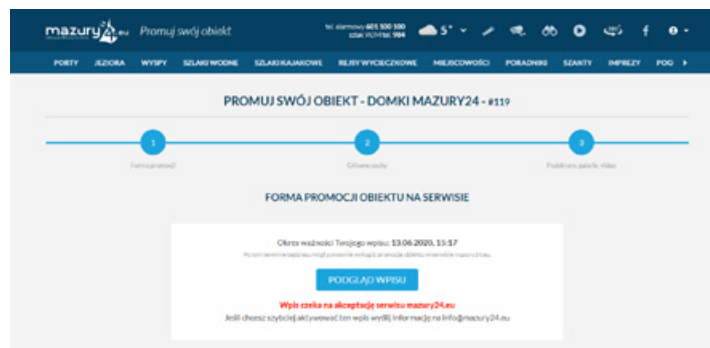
mazury24.eu Promuj swój obiekt

tel. alarmowy 601 100 100 szlak WOPR tel. 984

5°

PORTY JEZIORA WYSPY SZLAKI WODNE SZLAKI KAJAKOWE REJSY WYCIECZKOWE MIEJSCOWOŚCI PORADNIKI SZANTY IMPREZY POG

PROMUJ SWÓJ OBIEKT - DOMKI MAZURY24 - #119

1
Forma promocji

2
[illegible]

3
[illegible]

FORMA PROMOCJI OBIEKTU NA SERWISIE

Okres ważności Twojego wpisu: 13.06.2020, 15:17

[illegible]

PODGLĄD WPISU

Wpis czeka na akceptację serwisu mazury24.eu

Jeśli chcesz szybciej aktywować ten wpis wyślij informację na info@mazury24.eu